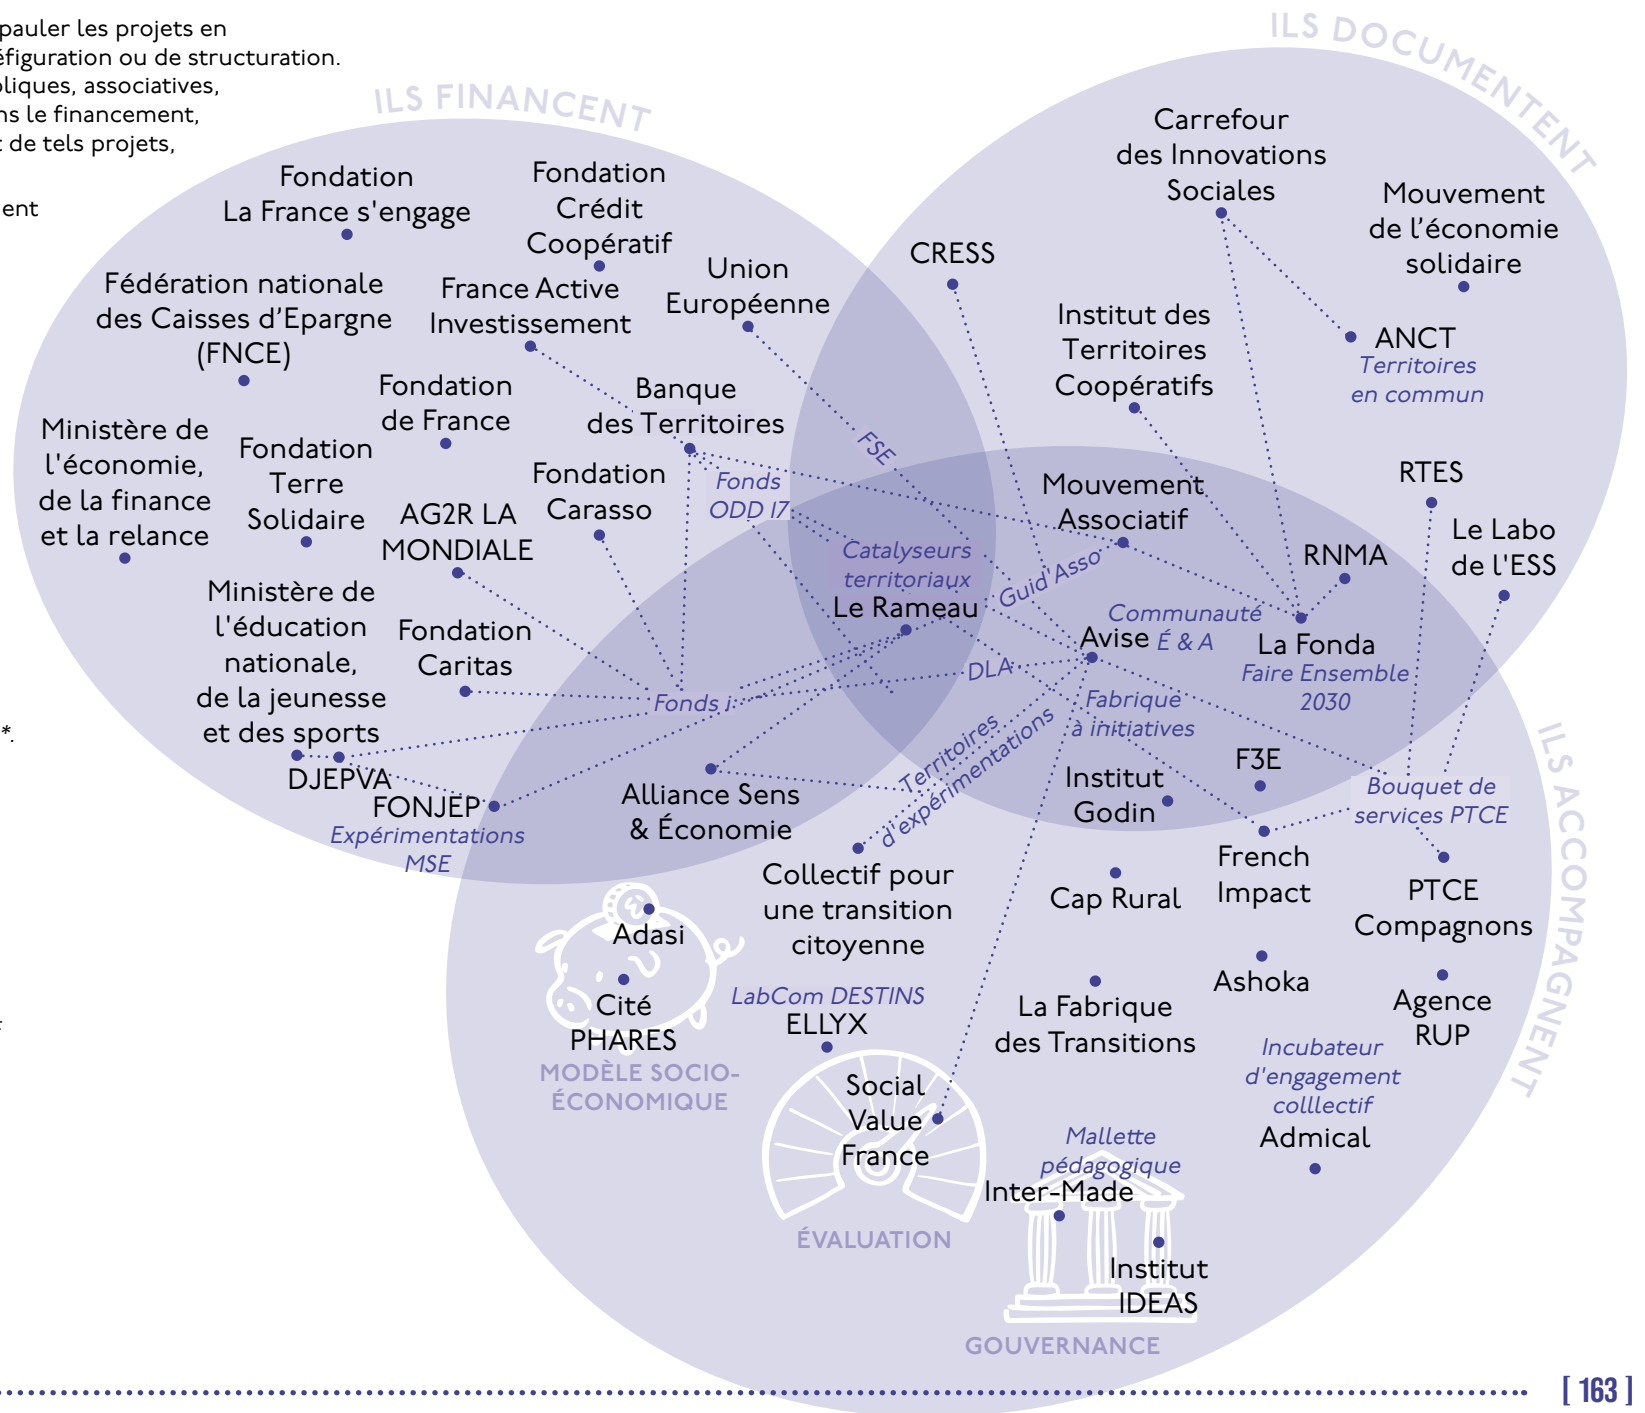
pauler les projets en
éfiguration ou de structuration.
bliques, associatives,
ns le financement,
de tels projets,

ent

*.

ILS FINANCENT

ILS DOCUMENTENT

ILS ACCOMPAGNENT

Fondation La France s'engage

Fondation Crédit Coopératif

Fédération nationale des Caisses d'Epargne (FNCE)

France Active Investissement

Union Européenne

Carrefour des Innovations Sociales

Mouvement de l'économie solidaire

CRESS

Institut des Territoires Coopératifs

ANCT
Territoires en commun

Ministère de l'économie, de la finance et la relance

Fondation Terre Solidaire

Fondation de France

Banque des Territoires

FSE

Fonds ODD 17

Fondation Carasso

AG2R LA MONDIALE

Mouvement Associatif

RTES

Le Labo de l'ESS

RNMA

Catalyseurs territoriaux

Guid'Asso

Le Rameau

Communauté É & A

Avise

La Fonda
Faire Ensemble 2030

Ministère de l'éducation nationale, de la jeunesse et des sports

Fondation Caritas

Fonds i

DLA

Fabrique à initiatives

DJEPVA

FONJEP
Expérimentations MSE

Alliance Sens & Économie

Territoires d'expérimentations

Institut Godin

F3E

Bouquet de services PTCE

Collectif pour une transition citoyenne

Cap Rural

French Impact

PTCE Compagnons

Adasi

Cité PHARES

MODÈLE SOCIO-ÉCONOMIQUE

LabCom DESTINS
ELLYX

La Fabrique des Transitions

Ashoka

Agence RUP

Social Value France

ÉVALUATION

Incubateur d'engagement colllectif
Admical

Mallette pédagogique
Inter-Made

Institut IDEAS

GOUVERNANCE

[ 163 ]